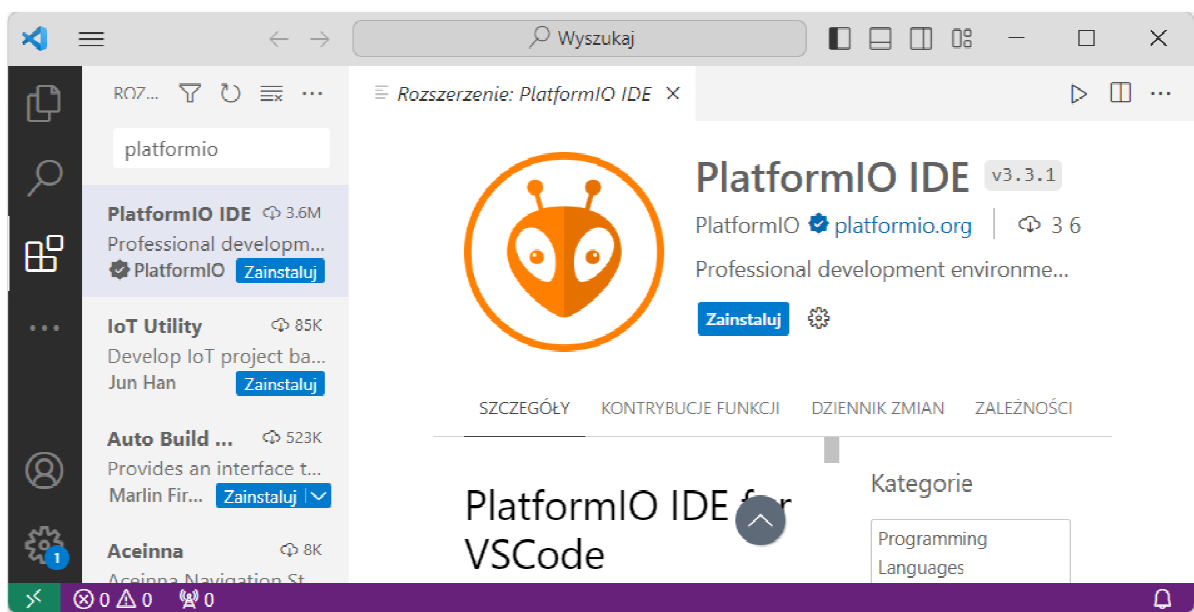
Wyszukaj

ROZ...

platformio

PlatformIO IDE 3.6M
Professional developm...
PlatformIO Zainstaluj

IoT Utility 85K
Develop IoT project ba...
Jun Han Zainstaluj

Auto Build ... 523K
Provides an interface t...
Marlin Fir... Zainstaluj

Aceinna 8K
Aceinna Navigation St...

1

Rozszerzenie: PlatformIO IDE

PlatformIO IDE v3.3.1
PlatformIO platformio.org 3 6
Professional development environme...
Zainstaluj

SZCZEGÓŁY KONTRYBUCJE FUNKCJI DZIENNIK ZMIAN ZALEŻNOŚCI

PlatformIO IDE for VSCode

Kategorie
Programming Languages

0 0 0